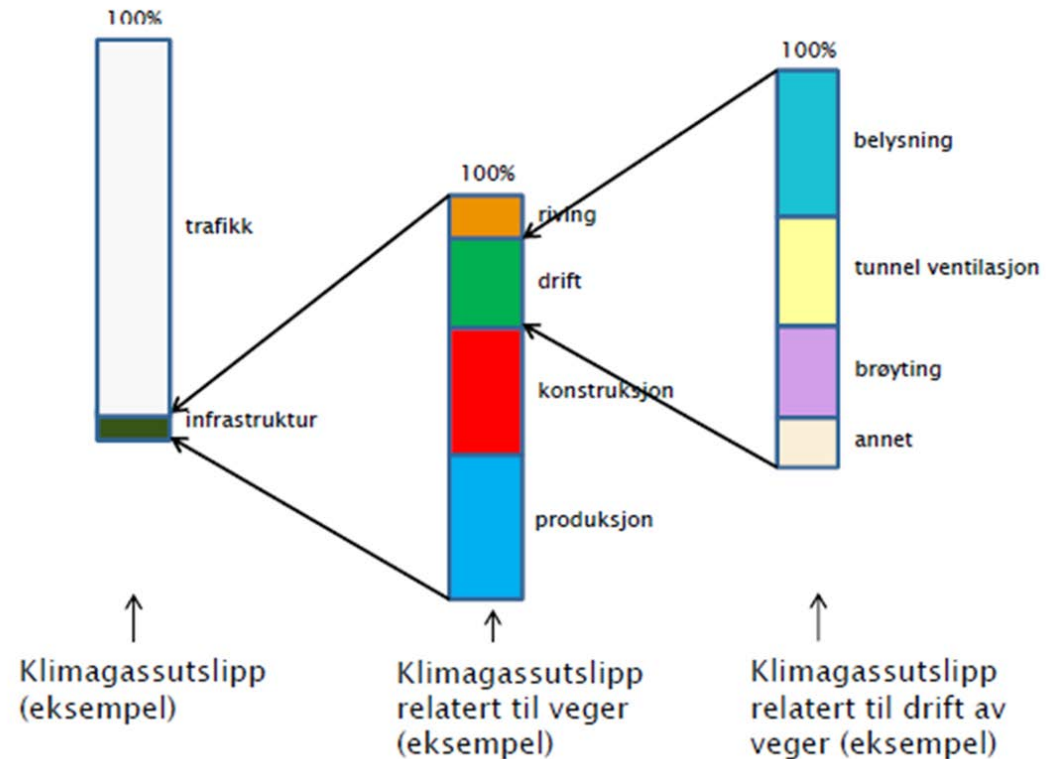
100%

trafikk

infrastruktur

100%

riving

drift

konstruksjon

produksjon

100%

belysning

tunnel ventilasjon

brøyting

annet

Klimagassutslipp (eksempel)

Klimagassutslipp relatert til veger (eksempel)

Klimagassutslipp relatert til drift av veger (eksempel)